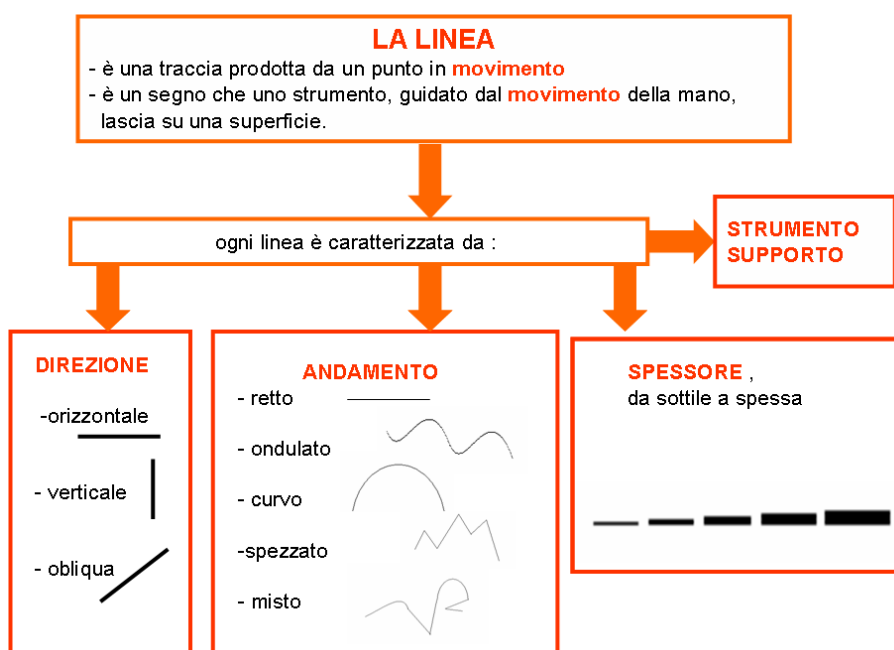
LA LINEA
- è una traccia prodotta da un punto in movimento
- è un segno che uno strumento, guidato dal movimento della mano, lascia su una superficie.

ogni linea è caratterizzata da :

STRUMENTO
SUPPORTO

DIREZIONE
-orizzontale
- verticale
- obliqua

ANDAMENTO
- retto
- ondulato
- curvo
-spezzato
- misto

SPESSORE ,
da sottile a spessa